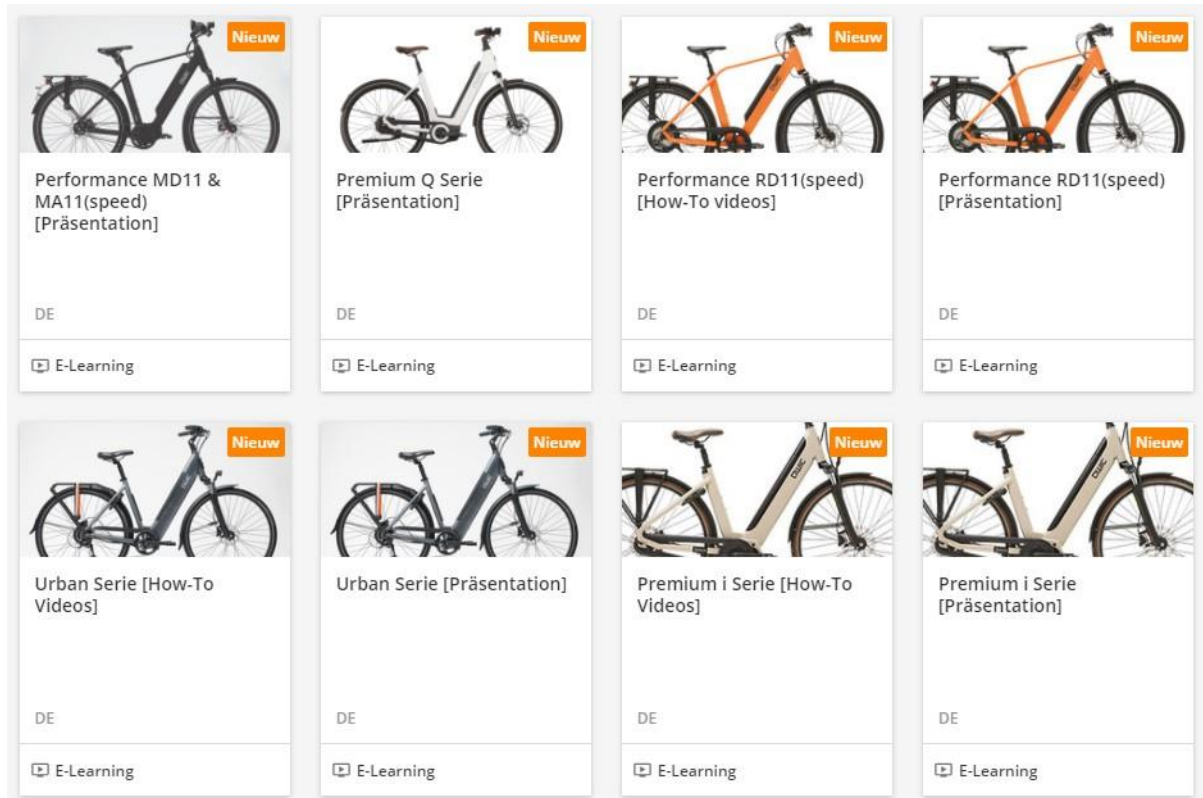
Nieuw

Performance MD11 & MA11(speed) [Präsentation]

DE

E-Learning

Nieuw

Premium Q Serie [Präsentation]

DE

E-Learning

Nieuw

Performance RD11(speed) [How-To videos]

DE

E-Learning

Nieuw

Performance RD11(speed) [Präsentation]

DE

E-Learning

Nieuw

Urban Serie [How-To Videos]

DE

E-Learning

Nieuw

Urban Serie [Präsentation]

DE

E-Learning

Nieuw

Premium i Serie [How-To Videos]

DE

E-Learning

Nieuw

Premium i Serie [Präsentation]

DE

E-Learning